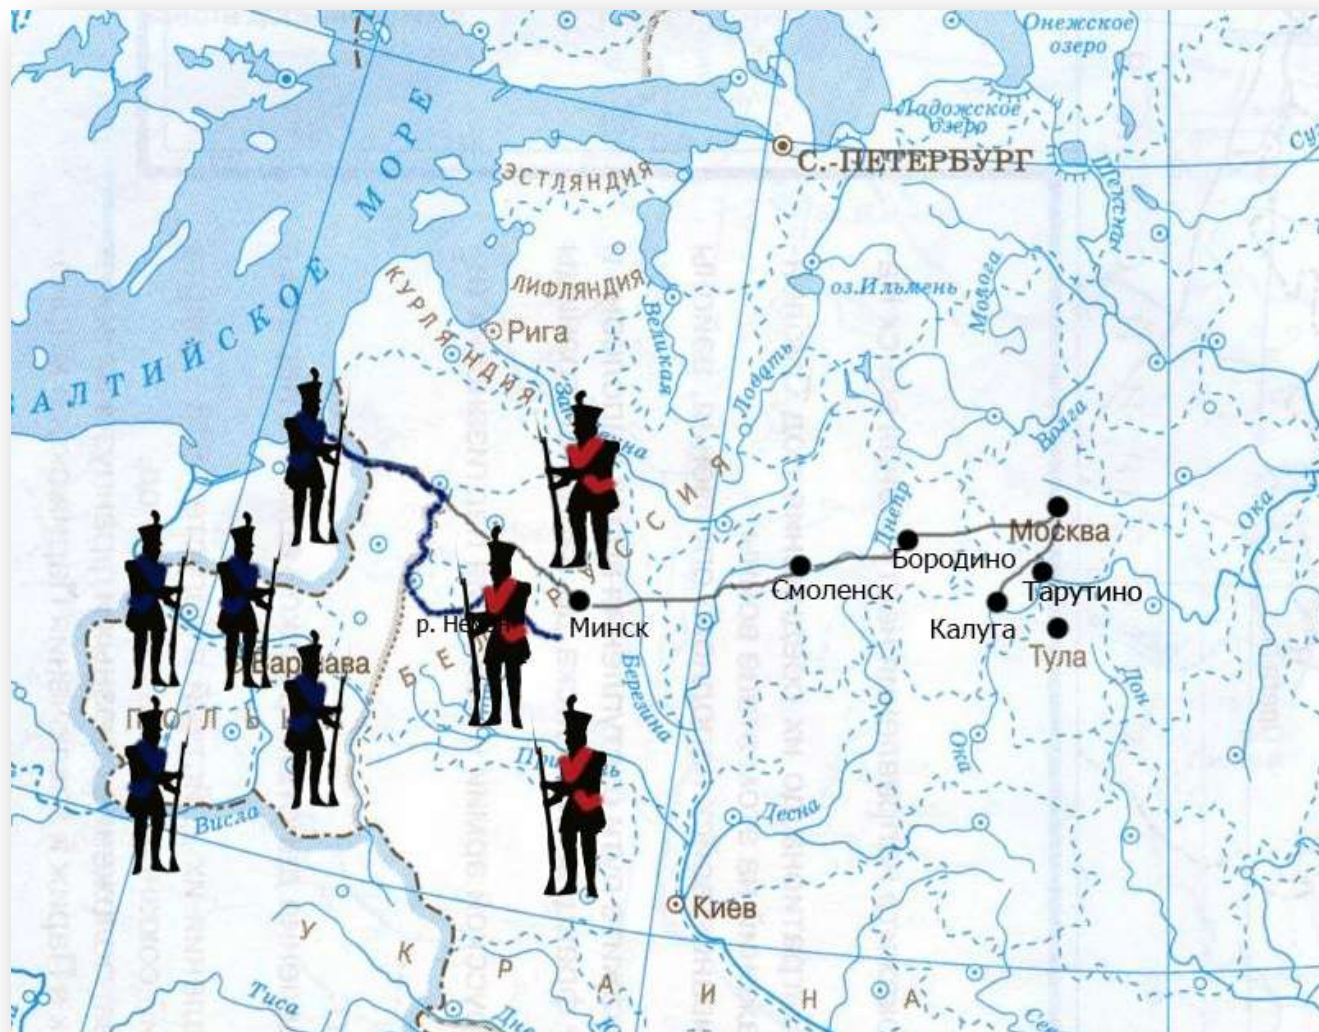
Онежское озеро

Ладожское озеро

С.-ПЕТЕРБУРГ

Су

Шексна

ЭСТЛЯНДИЯ

БАЛТИЙСКОЕ МОРЕ

ЛИФЛЯНДИЯ

КУРЛЯНДИЯ

Рига

Великая

Ловать

оз.Ильмень

Молога

Волга

Западная Двина

БЕЛОРУССИЯ

Днепр

Москва

Бородино

Смоленск

Тарутино

Калуга

Тула

Ока

Минск

р. Неман

Варшава

ПОЛЬША

Березина

Припять

Ока

Дон

Десна

Висла

Киев

УКРАИНА

Тиса

Дне

Се